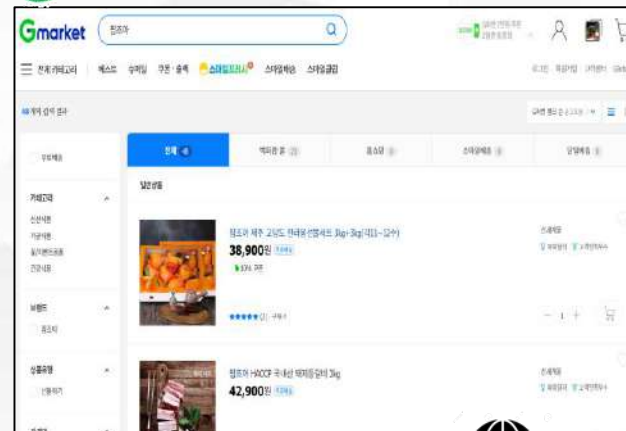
Gmarket

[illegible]

전체카테고리 | 베스트 슈퍼딜 쿠폰·혜택 스마일프레시 스마일배송 스마일클럽

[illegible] 검색 결과

전체 | 백화점 | 홈쇼핑 | 스마일배송 | 당일배송

일반상품

카테고리
신선식품
가공식품
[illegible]
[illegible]

브랜드
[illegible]

상품유형
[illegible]

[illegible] 제주 고당도 천혜향 선물세트 3kg~5kg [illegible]
38,900원
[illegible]

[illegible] HACCP 국내산 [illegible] 3kg
42,900원